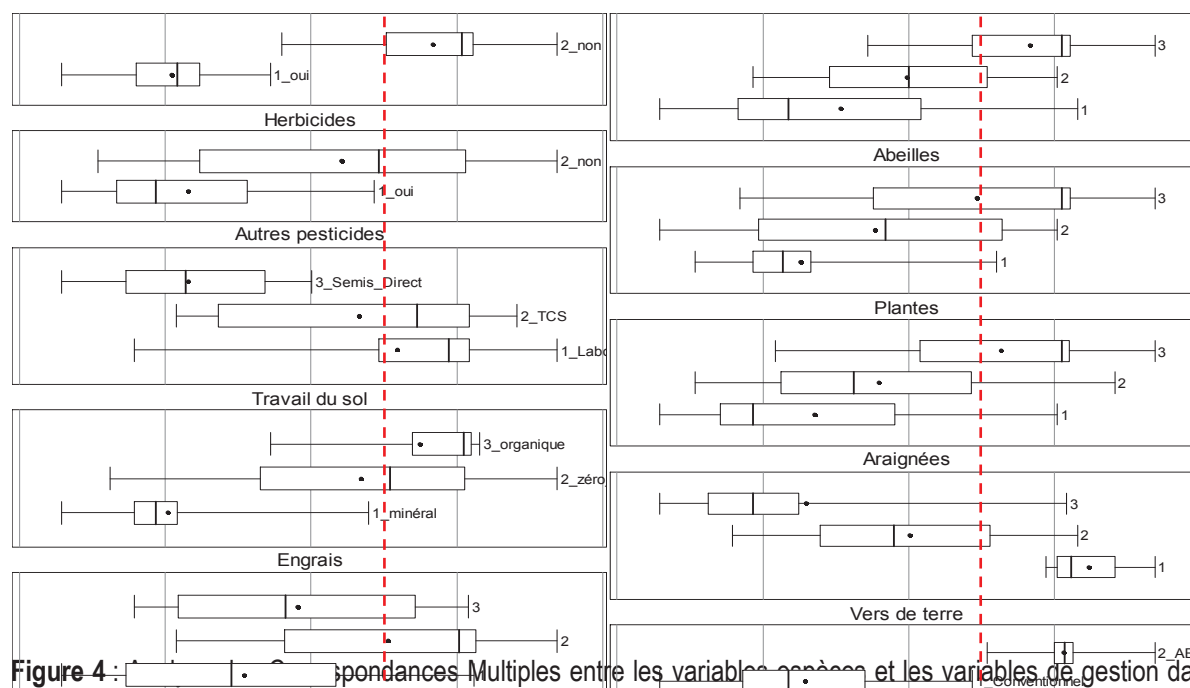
2_non
1_oui
Herbicides
2_non
1_oui
Autres pesticides
3_Semis_Direct
2_TCS
1_Labo
Travail du sol
3_organique
2_zéro
1_minéral
Engrais
3
2

3
2
1
Abeilles
3
2
1
Plantes
3
2
1
Araignées
3
2
1
Vers de terre
2_AB
1_Conventionnel

Figure 4 : A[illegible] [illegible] Correspondances Multiples entre les variables espèces et les variables de gestion da